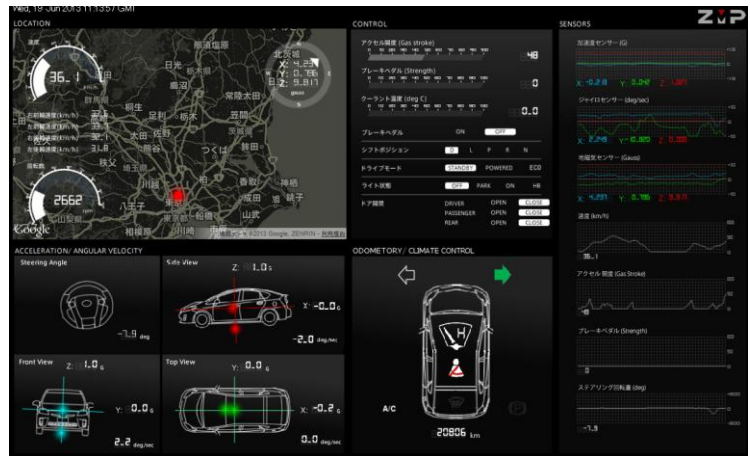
Wed, 19 Jun 2013 11:13:57 GMT

ZMP

LOCATION

36.1

2662

X: 4.23
Y: 0.86
Z: 9.81

Google

地図データ ©2013 Google, ZENRIN

CONTROL

アクセル開度 (Gas stroke)

48

ブレーキペダル (Strength)

0

クーラント温度 (deg C)

0.0

ブレーキペダル ON OFF

シフトポジション D L P R N

ドライブモード STANDBY POWERED ECO

ライト状態 OFF PARK ON HB

ドア開閉 DRIVER OPEN CLOSE
PASSENGER OPEN CLOSE
REAR OPEN CLOSE

SENSORS

加速度センサー (G)

X: -0.2 Y: 0.0 Z: 1.0

ジャイロセンサー (deg/sec)

X: 2.2 Y: 0.0 Z: 0.0

地磁気センサー (Gauss)

X: 4.23 Y: 0.86 Z: 9.81

速度 (km/h)

36.1

アクセル開度 (Gas Stroke)

ブレーキペダル (Strength)

0

ステアリング回転量 (deg)

-1.9

ACCELERATION/ ANGULAR VELOCITY

Steering Angle

-1.9 deg

Side View

Z: 1.0 G

X: -0.0 G

-2.0 deg/sec

Front View

Z: 1.0 G

Y: 0.0 G

2.2 deg/sec

Top View

Y: 0.0 G

X: -0.2 G

0.0 deg/sec

ODOMETORY/ CLIMATE CONTROL

A/C

20806 km